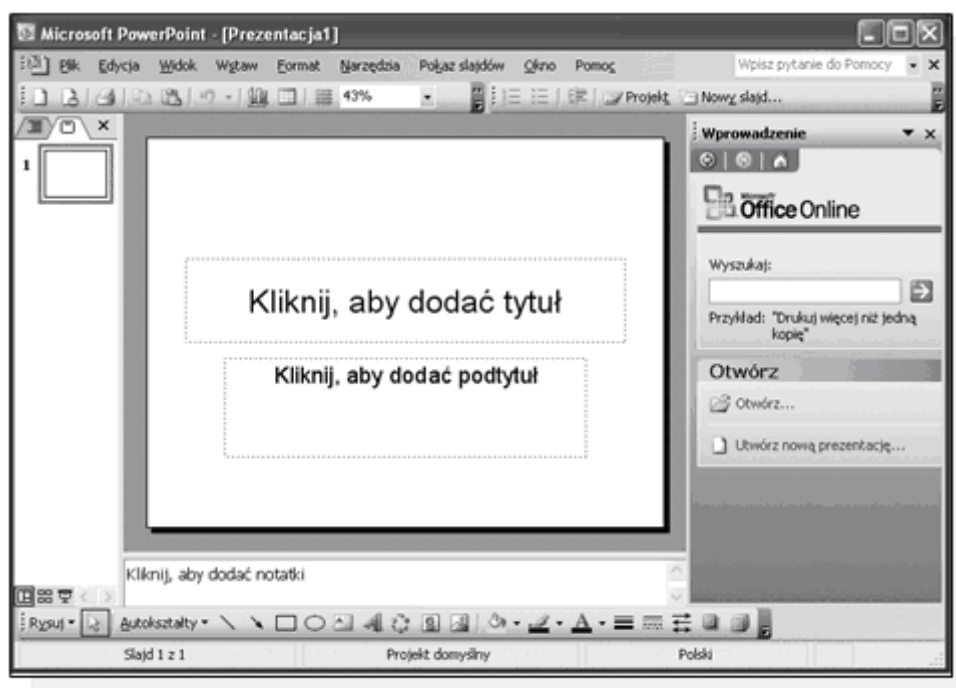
Microsoft PowerPoint - [Prezentacja1]

Plik Edycja Widok Wstaw Format Narzędzia Pokaz slajdów Okno Pomoc

Wpisz pytanie do Pomocy

43%

Projekt Nowy slajd...

1

Kliknij, aby dodać tytuł

Kliknij, aby dodać podtytuł

Wprowadzenie

Microsoft Office Online

Wyszukaj:

Przykład: "Drukuj więcej niż jedną kopię"

Otwórz

Otwórz...

Utwórz nową prezentację...

Kliknij, aby dodać notatki

Rysuj Autokształty

Slajd 1 z 1

Projekt domyślny

Polski